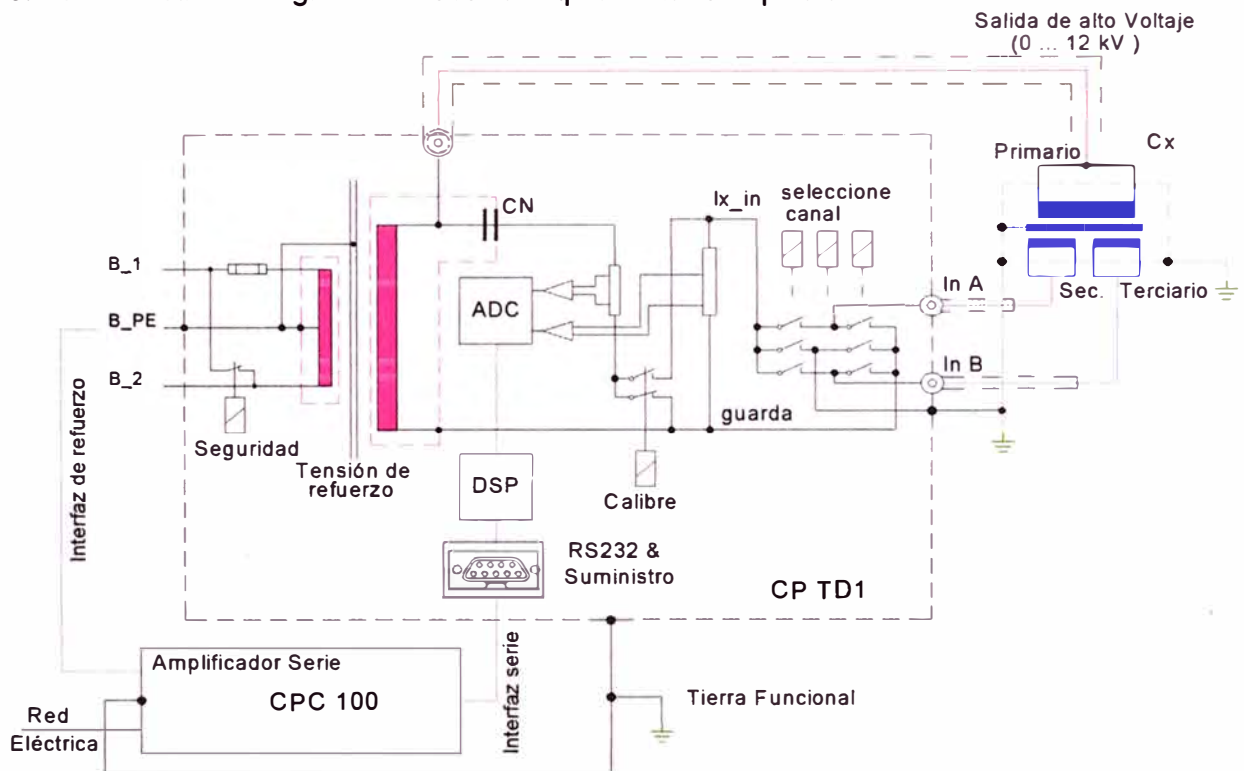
Salida de alto Voltaje (0 ... 12 kV )

Primario

Cx

CN

Ix_in

seleccione canal

B_1

B_PE

B_2

ADC

In A

Sec.

Terciario

In B

guarda

Interfaz de refuerzo

Seguridad

Tensión de refuerzo

DSP

Calibre

RS232 & Suministro

CP TD1

Amplificador Serie

CPC 100

Interfaz serie

Tierra Funcional

Red Eléctrica